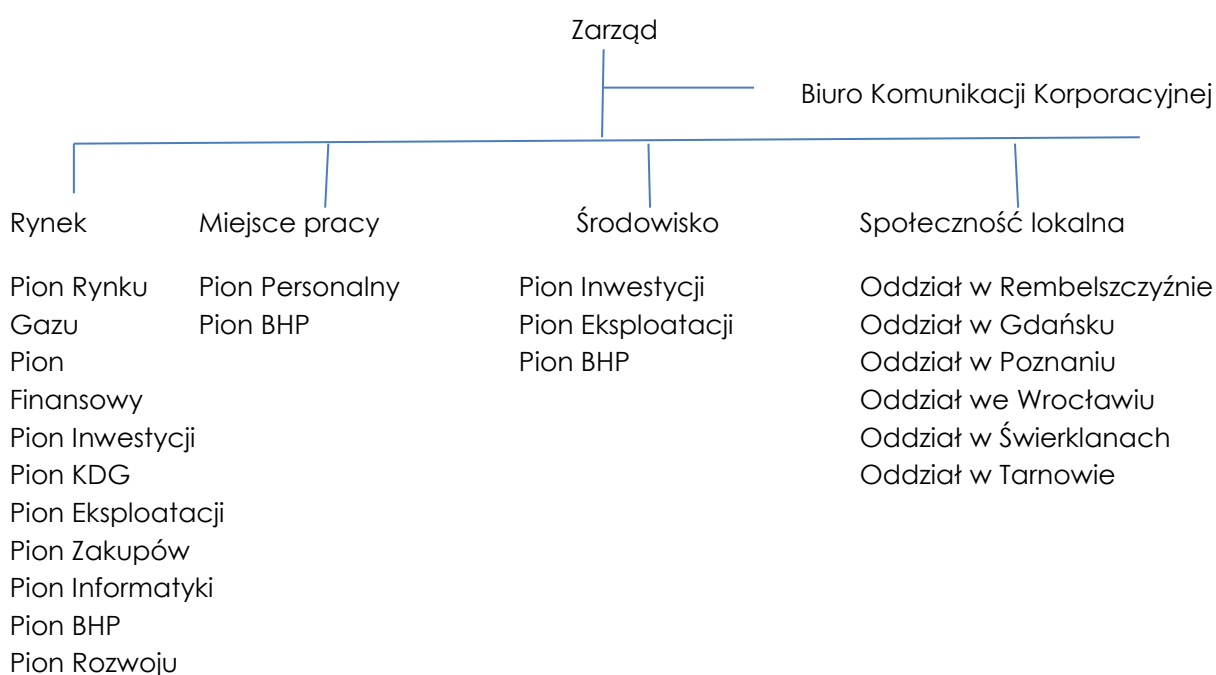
Zarząd

Biuro Komunikacji Korporacyjnej

Rynek

Pion Rynku Gazu
Pion Finansowy
Pion Inwestycji
Pion KDG
Pion Eksploatacji
Pion Zakupów
Pion Informatyki
Pion BHP
Pion Rozwoju

Miejsce pracy

Pion Personalny
Pion BHP

Środowisko

Pion Inwestycji
Pion Eksploatacji
Pion BHP

Społeczność lokalna

Oddział w Rembelszczyźnie
Oddział w Gdańsku
Oddział w Poznaniu
Oddział we Wrocławiu
Oddział w Świerklanach
Oddział w Tarnowie